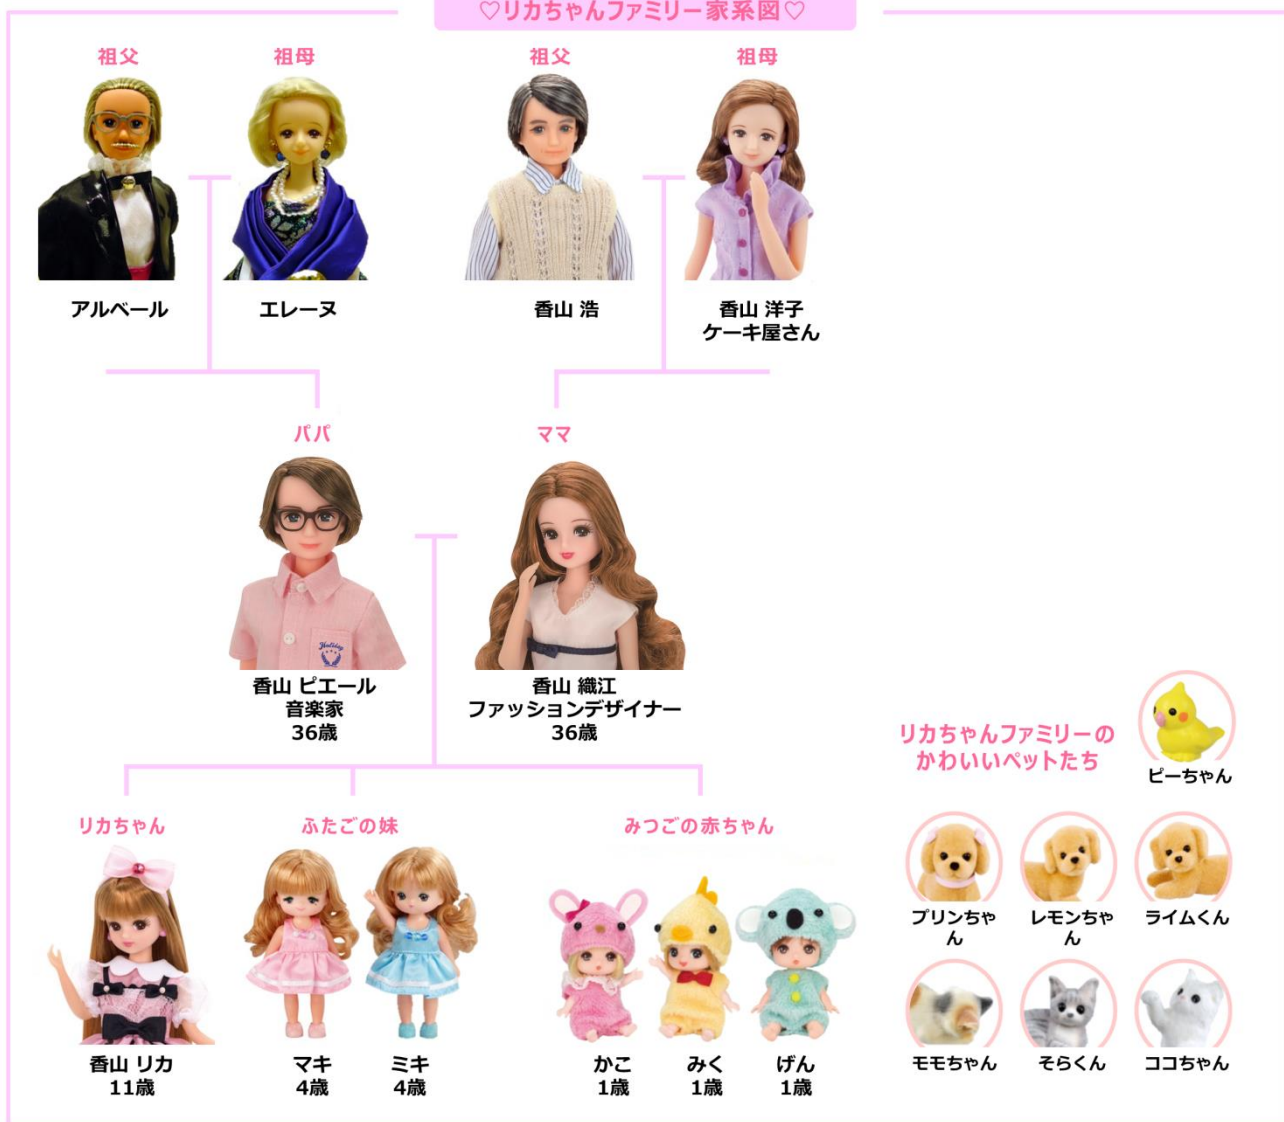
♡リカちゃんファミリー家系図♡

祖父
アルベール

祖母
エレーヌ

祖父
香山 浩

祖母
香山 洋子
ケーキ屋さん

パパ
香山 ピエール
音楽家
36歳

ママ
香山 織江
ファッションデザイナー
36歳

リカちゃん
香山 リカ
11歳

ふたごの妹
マキ
4歳
ミキ
4歳

みつごの赤ちゃん
かこ
1歳
みく
1歳
げん
1歳

リカちゃんファミリーのかわいいペットたち
ピーちゃん
プリンちゃん
レモンちゃん
ライムくん
モモちゃん
そらくん
ココちゃん